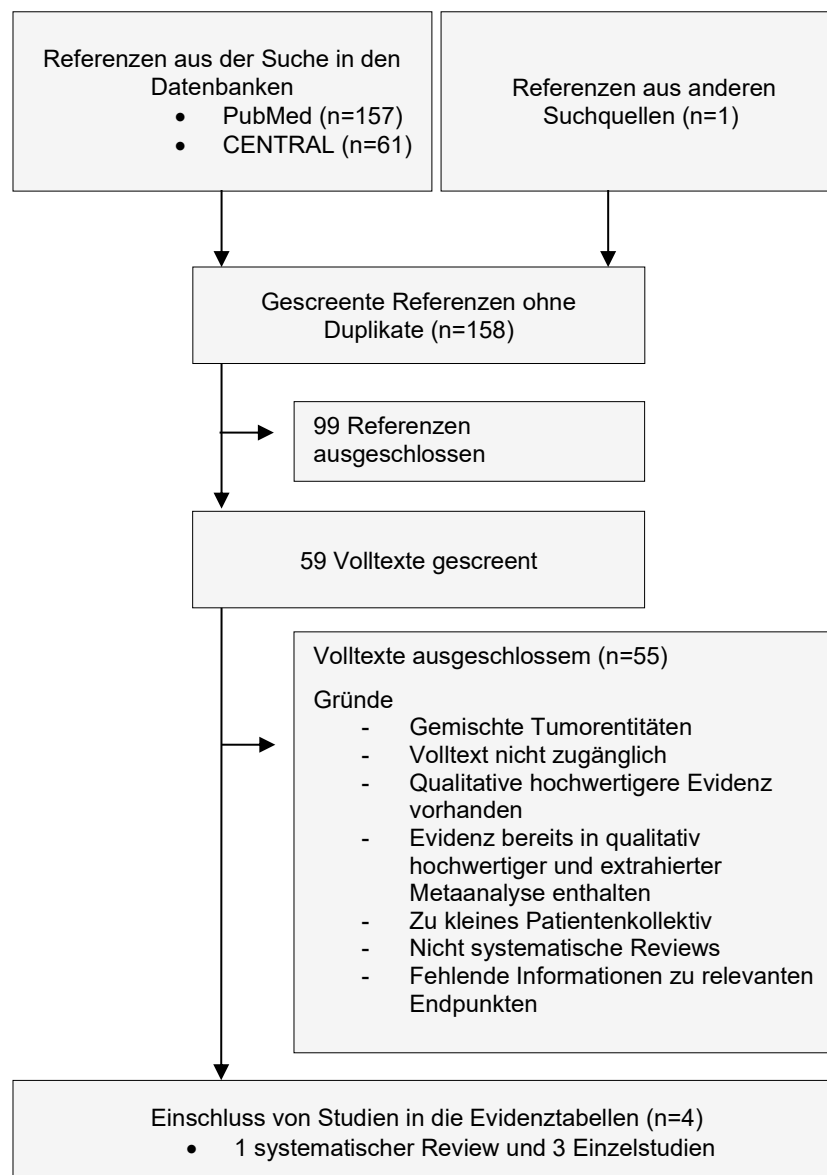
Referenzen aus der Suche in den Datenbanken
- PubMed (n=157)
- CENTRAL (n=61)

Referenzen aus anderen Suchquellen (n=1)

Gescreente Referenzen ohne Duplikate (n=158)

99 Referenzen ausgeschlossen

59 Volltexte gescreent

Volltexte ausgeschlossem (n=55)

Gründe
- Gemischte Tumorentitäten
- Volltext nicht zugänglich
- Qualitative hochwertigere Evidenz vorhanden
- Evidenz bereits in qualitativ hochwertiger und extrahierter Metaanalyse enthalten
- Zu kleines Patientenkollektiv
- Nicht systematische Reviews
- Fehlende Informationen zu relevanten Endpunkten

Einschluss von Studien in die Evidenztabellen (n=4)
- 1 systematischer Review und 3 Einzelstudien